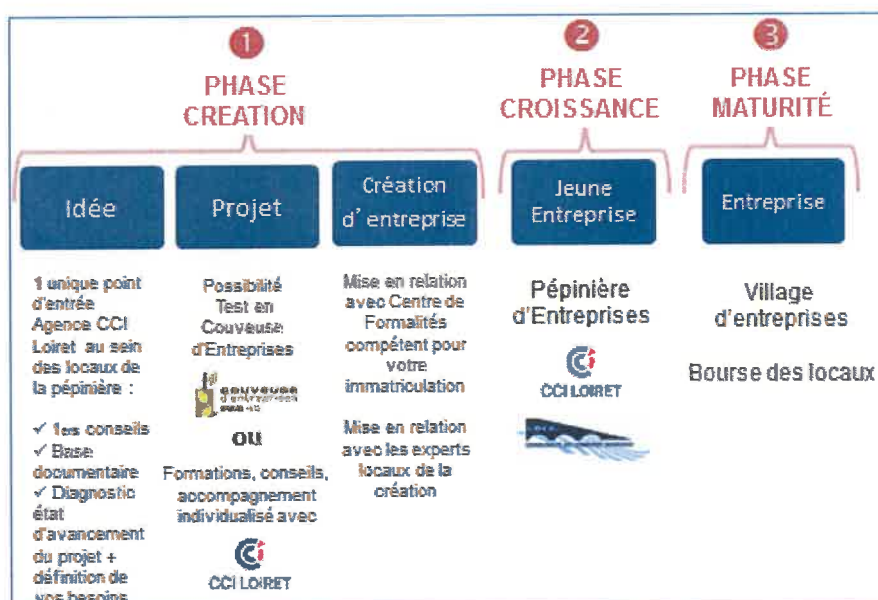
1
PHASE CREATION

2
PHASE CROISSANCE

3
PHASE MATURITÉ

Idée

Projet

Création d'entreprise

Jeune Entreprise

Entreprise

1 unique point d'entrée Agence CCI Loiret au sein des locaux de la pépinière :

✓ 1ers conseils
✓ Base documentaire
✓ Diagnostic état d'avancement du projet + définition de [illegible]

Possibilité Test en Couveuse d'Entreprises

couveuse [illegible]

OU

Formations, conseils, accompagnement individualisé avec

CCI LOIRET

Mise en relation avec Centre de Formalités compétent pour votre immatriculation

Mise en relation avec les experts locaux de la création

Pépinière d'Entreprises

CCI LOIRET

Village d'entreprises

Bourse des locaux